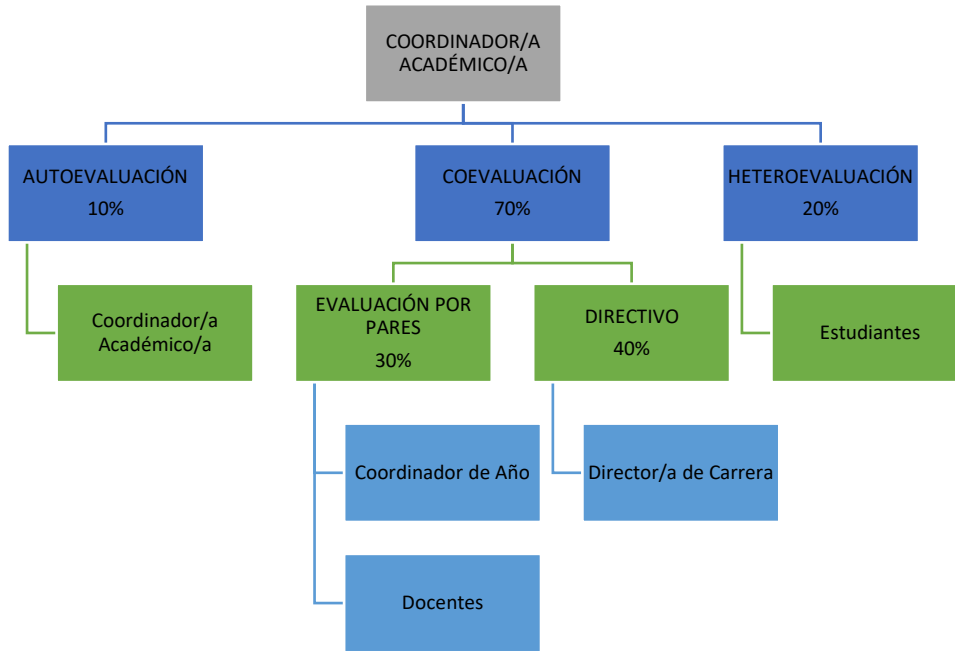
COORDINADOR/A ACADÉMICO/A

AUTOEVALUACIÓN
10%

COEVALUACIÓN
70%

HETEROEVALUACIÓN
20%

Coordinador/a Académico/a

EVALUACIÓN POR PARES
30%

DIRECTIVO
40%

Estudiantes

Coordinador de Año

Director/a de Carrera

Docentes